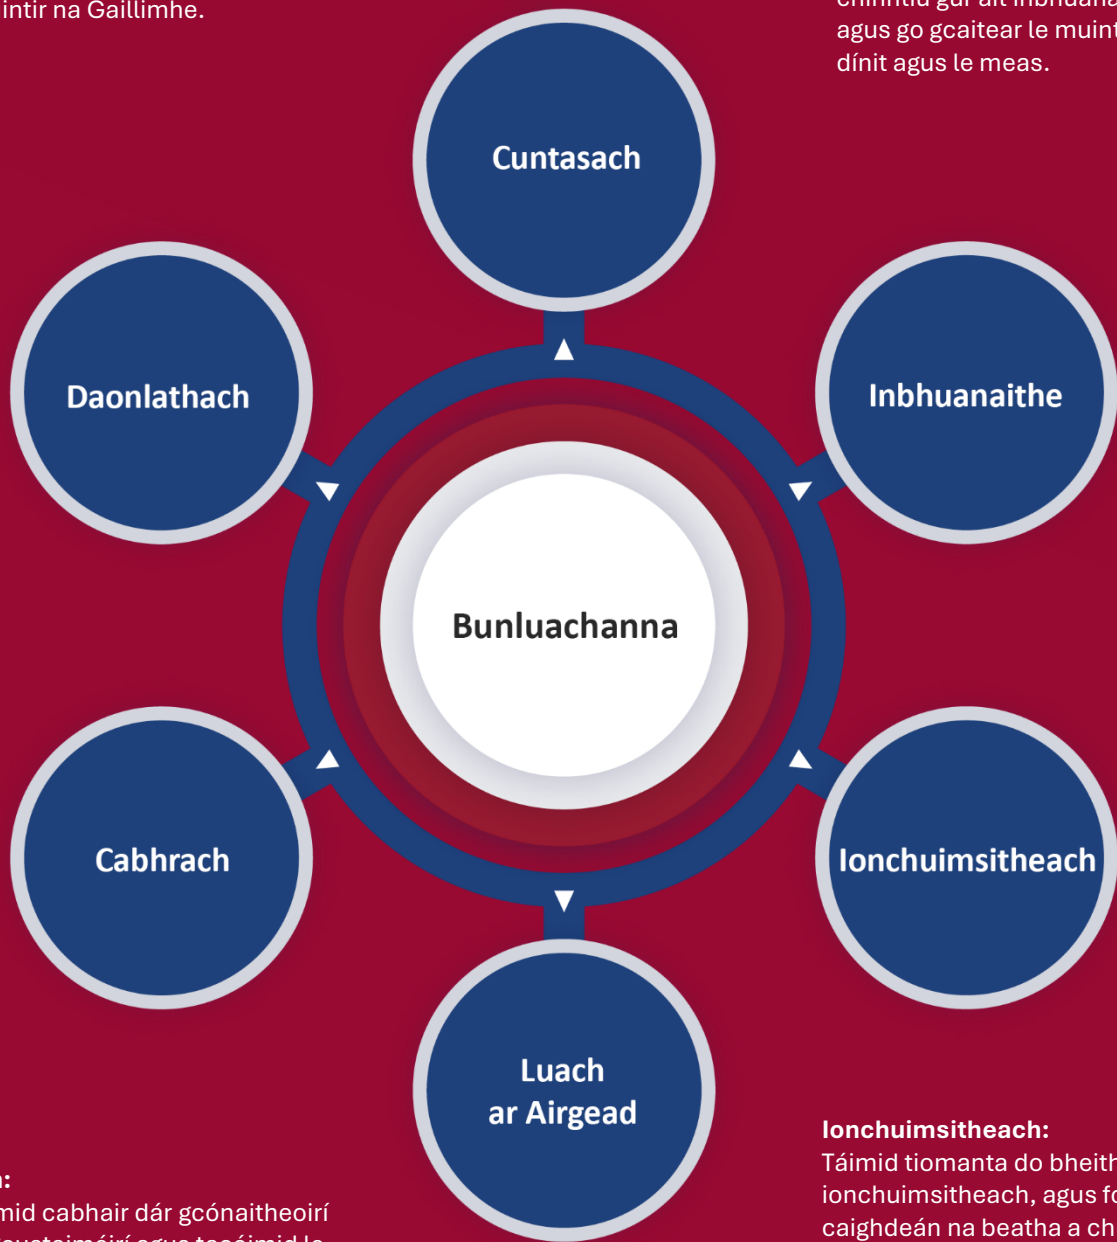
intir na Gaillimhe.

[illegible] agus go gcaitear le muint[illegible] dínit agus le meas.

Cuntasach

Daonlathach

Inbhuanaithe

Bunluachanna

Cabhrach

Ionchuimsitheach

Luach ar Airgead

Ionchuimsitheach:
Táimid tiomanta do bheith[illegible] ionchuimsitheach, agus fo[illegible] caighdeán na beatha a ch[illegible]

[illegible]:
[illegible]mid cabhair dár gcónaitheoirí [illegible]